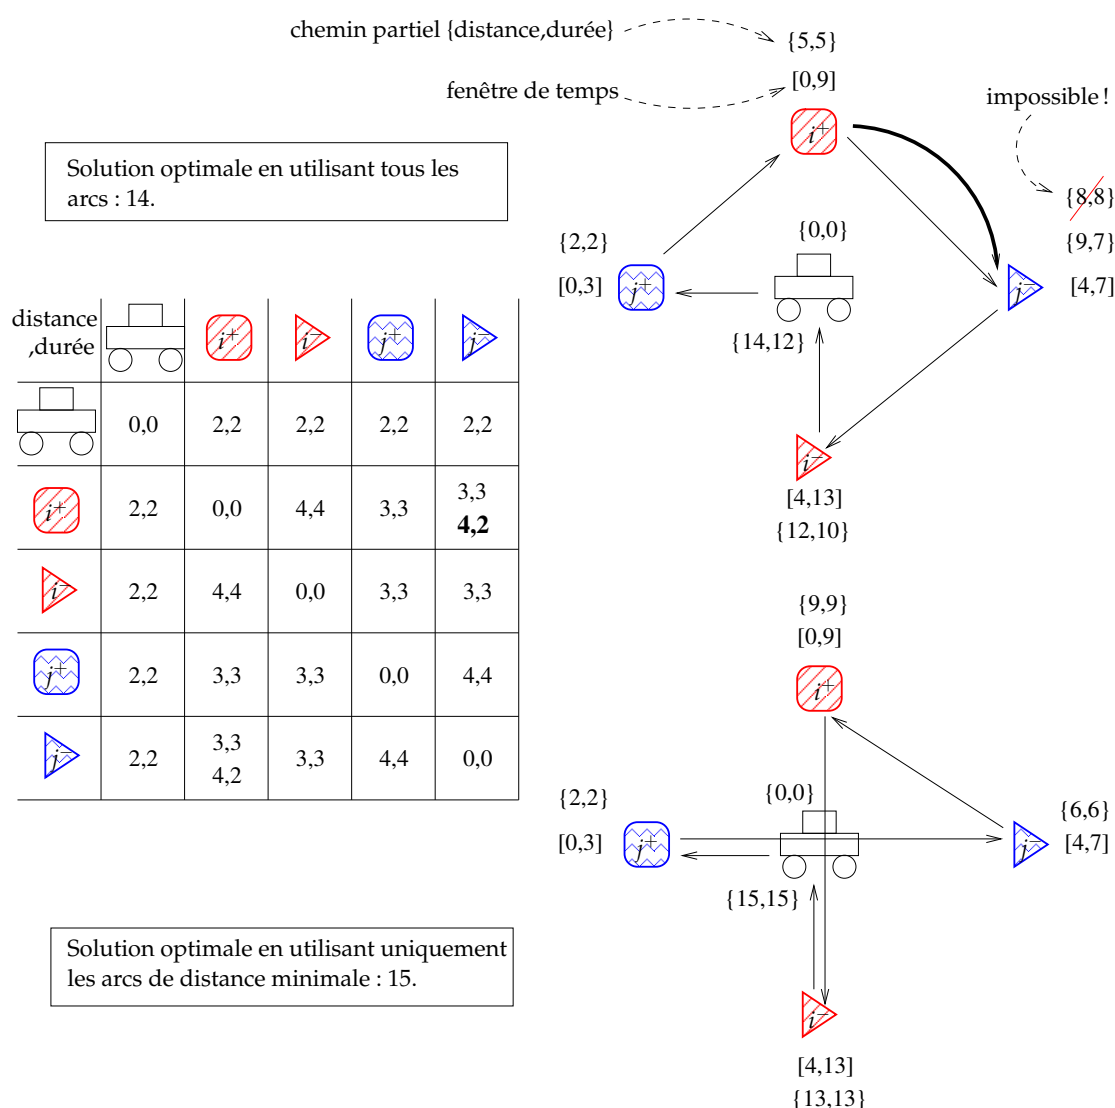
chemin partiel {distance,durée}

{5,5}

fenêtre de temps

[0,9]

impossible !

$i^+$

Solution optimale en utilisant tous les arcs : 14.

{8,8}

{9,7}

{2,2}

{0,0}

[0,3]

$j^+$

$j^-$

[4,7]

{14,12}

| distance ,durée | | $i^+$ | $i^-$ | $j^+$ | $j^-$ |
|---|---|---|---|---|---|
| | 0,0 | 2,2 | 2,2 | 2,2 | 2,2 |
| $i^+$ | 2,2 | 0,0 | 4,4 | 3,3 | 3,3 **4,2** |
| $i^-$ | 2,2 | 4,4 | 0,0 | 3,3 | 3,3 |
| $j^+$ | 2,2 | 3,3 | 3,3 | 0,0 | 4,4 |
| $j^-$ | 2,2 | 3,3 4,2 | 3,3 | 4,4 | 0,0 |

$i^-$

[4,13]

{12,10}

{9,9}

[0,9]

$i^+$

{2,2}

{0,0}

{6,6}

[0,3]

$j^+$

$j^-$

[4,7]

{15,15}

Solution optimale en utilisant uniquement les arcs de distance minimale : 15.

$i^-$

[4,13]

{13,13}